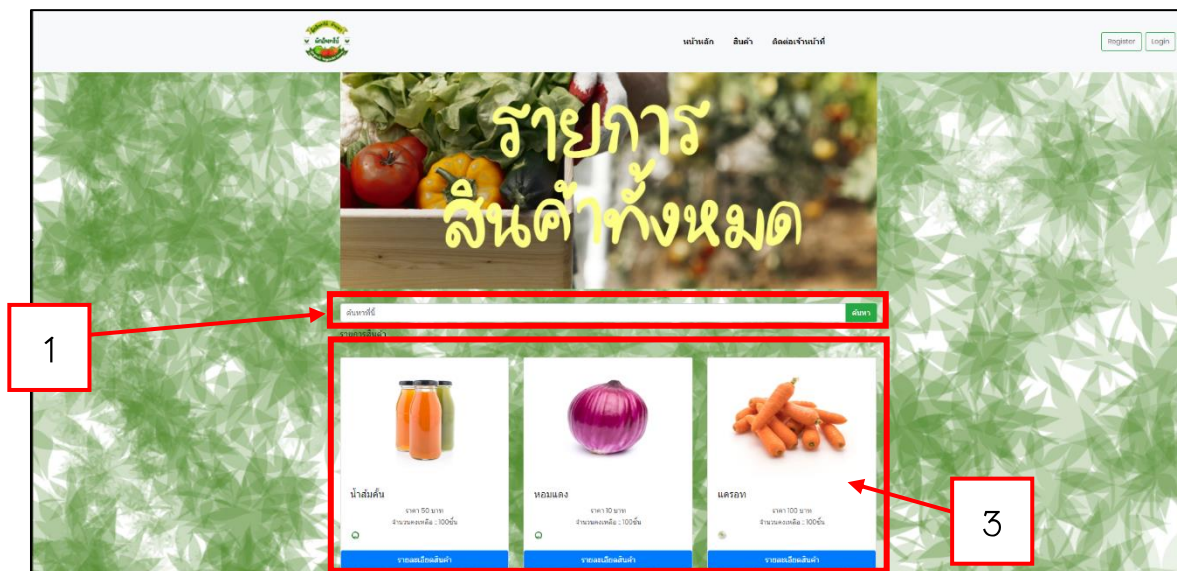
ผักปลอดภัย

หน้าหลัก สินค้า ติดต่อเจ้าหน้าที่

Register Login

รายการ สินค้าทั้งหมด

ค้นหาที่นี่ ค้นหา

รายการสินค้า

1

น้ำส้มคั้น
ราคา 50 บาท
จำนวนคงเหลือ : 100ชิ้น
รายละเอียดสินค้า

หอมแดง
ราคา 10 บาท
จำนวนคงเหลือ : 100ชิ้น
รายละเอียดสินค้า

แครอท
ราคา 100 บาท
จำนวนคงเหลือ : 100ชิ้น
รายละเอียดสินค้า

3